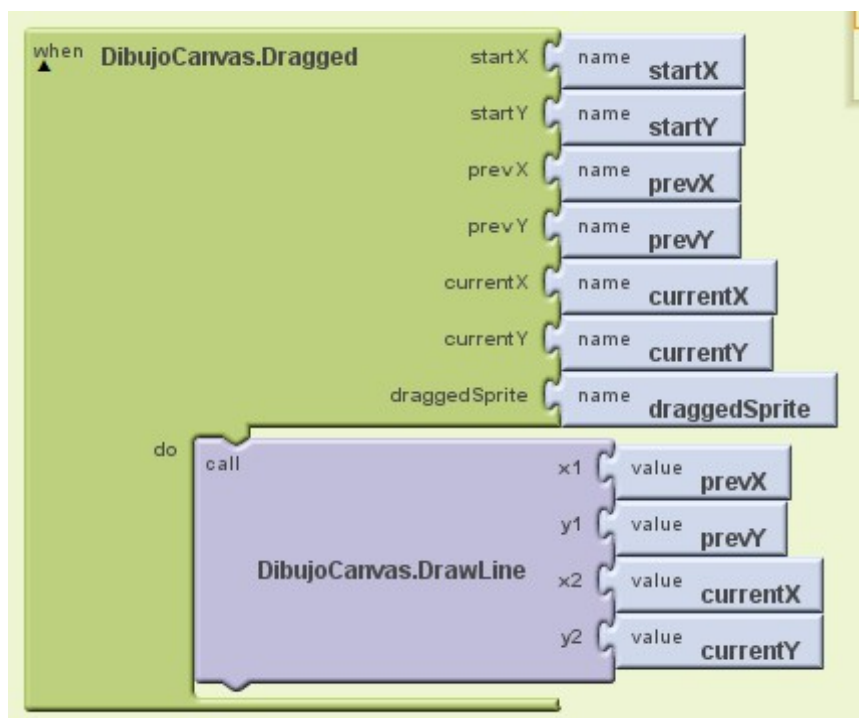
when DibujoCanvas.Dragged

startX name startX

startY name startY

prevX name prevX

prevY name prevY

currentX name currentX

currentY name currentY

draggedSprite name draggedSprite

do call DibujoCanvas.DrawLine

x1 value prevX

y1 value prevY

x2 value currentX

y2 value currentY